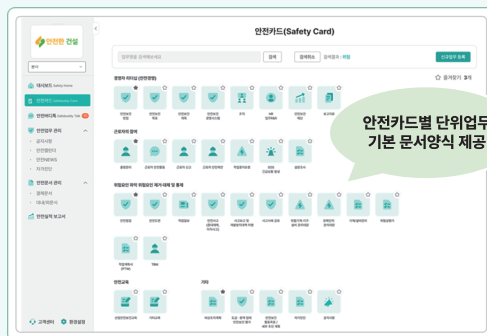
안전한 건설

본사

대시보드 Safety Home

안전카드 Safety Card

안전진단 Safety Test

안전업무 관리

공지사항

안전활동

안전NEWS

자료실

안전문서 관리

문서함

서명문서

안전점검 보고서

고객센터

환경설정

안전카드(Safety Card)

검색

검색하기

신규업무 등록

즐겨찾기 

경영자 리더십 (안전경영)

근로자의 참여

위험요인 파악 위험요인 제거·대체 및 통제

안전교육

기타

안전카드별 단위업무
기본 문서양식 제공